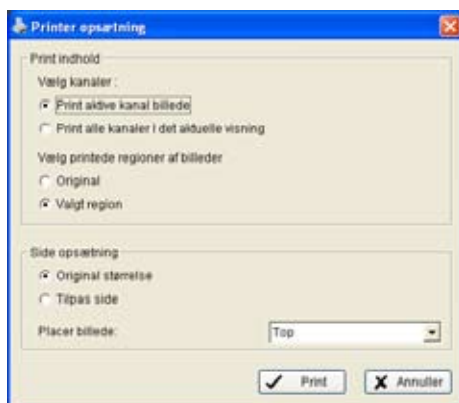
Printer opsætning

Print indhold

Vælg kanaler :

Print aktive kanal billede

Print alle kanaler i det aktuelle visning

Vælg printede regioner af billeder

Original

Valgt region

Side opsætning

Original størrelse

Tilpas side

Placer billede:

Top

Print

Annuller